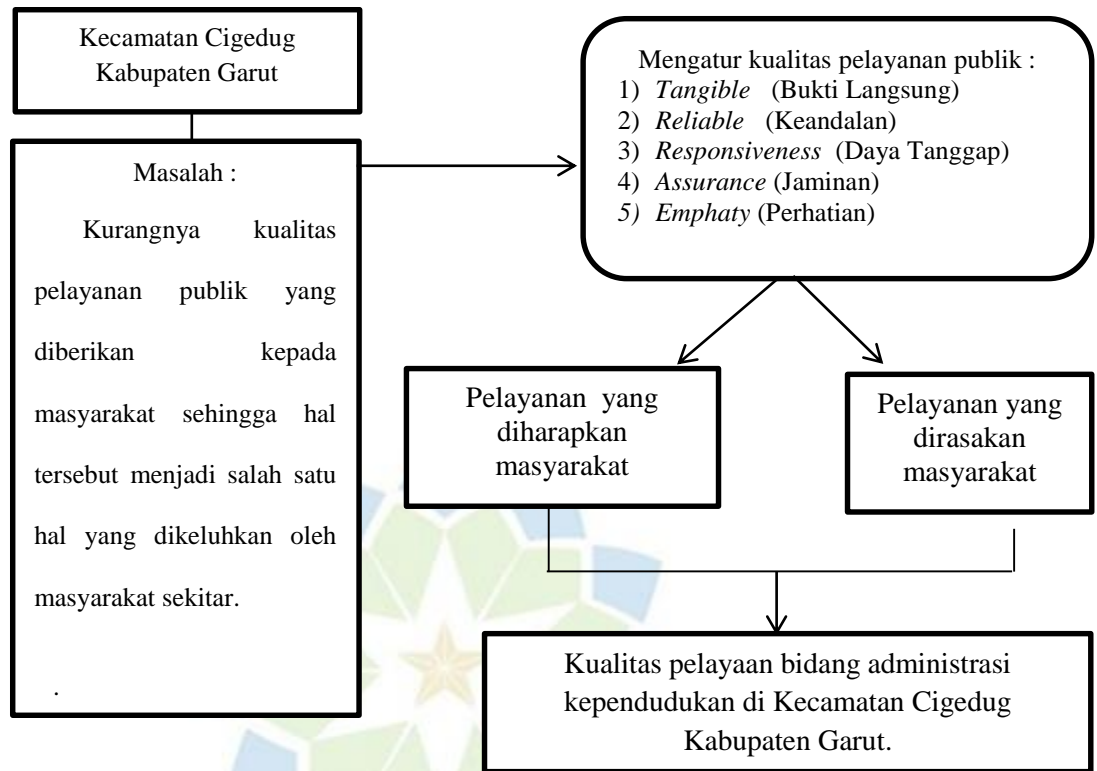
Kecamatan Cigedug Kabupaten Garut

Masalah :

Kurangnya kualitas pelayanan publik yang diberikan kepada masyarakat sehingga hal tersebut menjadi salah satu hal yang dikeluhkan oleh masyarakat sekitar.

.

Mengatur kualitas pelayanan publik :
1) *Tangible* (Bukti Langsung)
2) *Reliable* (Keandalan)
3) *Responsiveness* (Daya Tanggap)
4) *Assurance* (Jaminan)
*5) Emphaty* (Perhatian)

Pelayanan yang diharapkan masyarakat

Pelayanan yang dirasakan masyarakat

Kualitas pelayaan bidang administrasi kependudukan di Kecamatan Cigedug Kabupaten Garut.